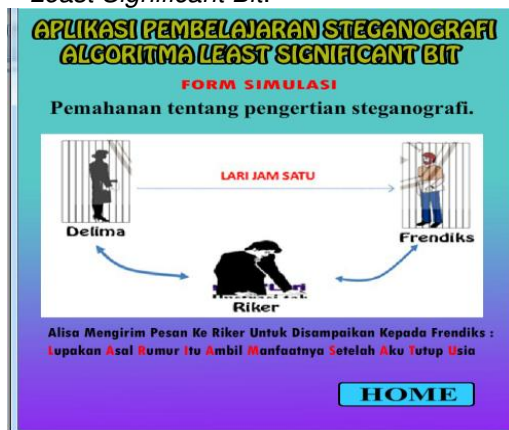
Least Significant Bit.

APLIKASI PEMBELAJARAN STEGANOGRAFI ALGORITMA LEAST SIGNIFICANT BIT

FORM SIMULASI

Pemahanan tentang pengertian steganografi.

LARI JAM SATU

Delima

Frendiks

Riker

Alisa Mengirim Pesan Ke Riker Untuk Disampaikan Kepada Frendiks : Lupakan Asal Rumur Itu Ambil Manfaatnya Setelah Aku Tutup Usia

HOME